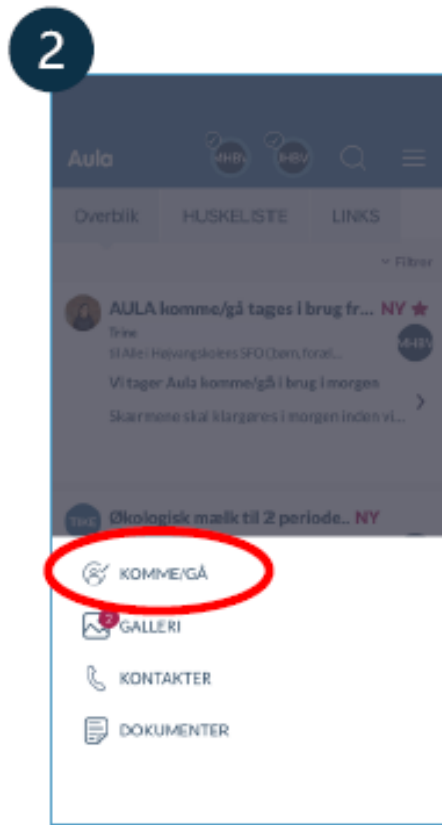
2

Aula

MHBV IHBV

Overblik HUSKELISTE LINKS

Filtrer

AULA komme/gå tages i brug fr... NY

Trine

til Alle i Højvangskolens SFO (børn, forældre...

Vi tager Aula komme/gå i brug i morgen

Skærmene skal klargøres i morgen inden vi...

MHBV

TIKE

Økologisk mælk til 2 periode.. NY

KOMME/GÅ

2

GALLERI

KONTAKTER

DOKUMENTER